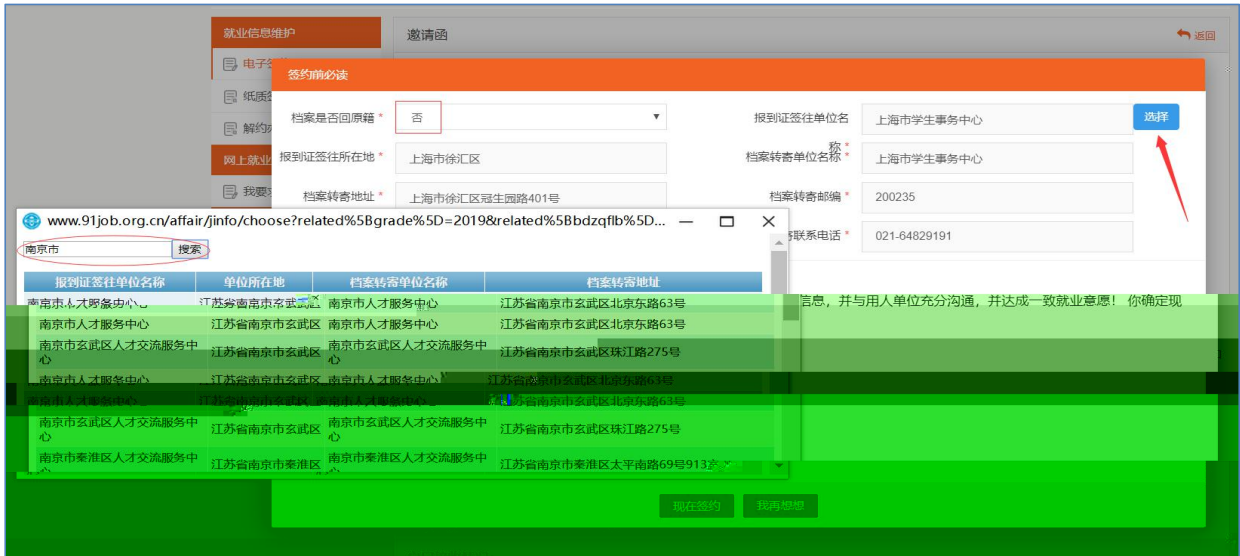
就业信息维护
电子
纸质
解约
网上就业
我要

邀请函
返回

签约前必读

档案是否回原籍 * 否
报到证签往单位名称 * 上海市学生事务中心 选择
报到证签往所在地 * 上海市徐汇区
档案转寄单位名称 * 上海市学生事务中心
档案转寄地址 * 上海市徐汇区冠生园路401号
档案转寄邮编 * 200235
联系电话 * 021-64829191

www.91job.org.cn/affair/jinfo/choose?related%5Bgrade%5D=2019&related%5Bbdzqflb%5D...

南京市 搜索

| 报到证签往单位名称 | 单位所在地 | 档案转寄单位名称 | 档案转寄地址 |
|---|---|---|---|
| 南京市人才服务中心 | 江苏省南京市玄武区 | 南京市人才服务中心 | 江苏省南京市玄武区北京东路63号 |
| 南京市人才服务中心 | 江苏省南京市玄武区 | 南京市人才服务中心 | 江苏省南京市玄武区北京东路63号 |
| 南京市玄武区人才交流服务中心 | 江苏省南京市玄武区 | 南京市玄武区人才交流服务中心 | 江苏省南京市玄武区珠江路275号 |
| 南京市人才服务中心 | 江苏省南京市玄武区 | 南京市人才服务中心 | 江苏省南京市玄武区北京东路63号 |
| 南京市人才服务中心 | 江苏省南京市玄武区 | 南京市人才服务中心 | 江苏省南京市玄武区北京东路63号 |
| 南京市玄武区人才交流服务中心 | 江苏省南京市玄武区 | 南京市玄武区人才交流服务中心 | 江苏省南京市玄武区珠江路275号 |
| 南京市秦淮区人才交流服务中心 | 江苏省南京市秦淮区 | 南京市秦淮区人才交流服务中心 | 江苏省南京市秦淮区太平南路69号913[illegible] |

信息，并与用人单位充分沟通，并达成一致就业意愿！ 你确定现

现在签约 我再想想